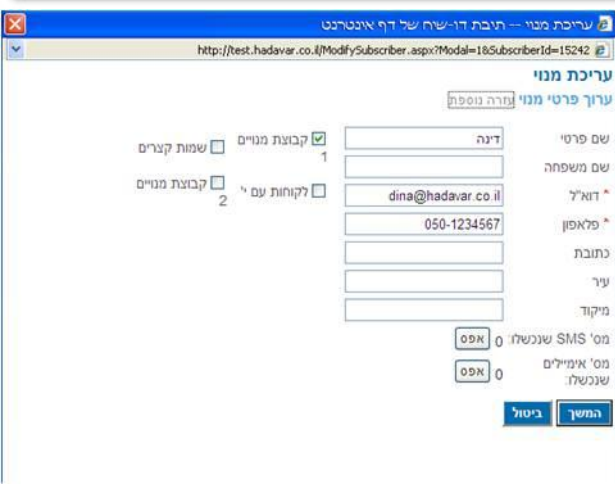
עריכת מנוי -- תיבת דו-שיח של דף אינטרנט
http://test.hadavar.co.il/ModifySubscriber.aspx?Modal=1&SubscriberId=15242

עריכת מנוי
ערוך פרטי מנוי | הערה נוספת

שם פרטי | דינה
שם משפחה
* דוא"ל | dina@hadavar.co.il
* פלאפון | 050-1234567
כתובת
עיר
מיקוד
מס' SMS שנכשלו: 0 אפס
מס' אימיילים שנכשלו: 0 אפס

קבוצת מנויים 1
שמות קצרים
לקוחות עם י
קבוצת מנויים 2

המשך
ביטול